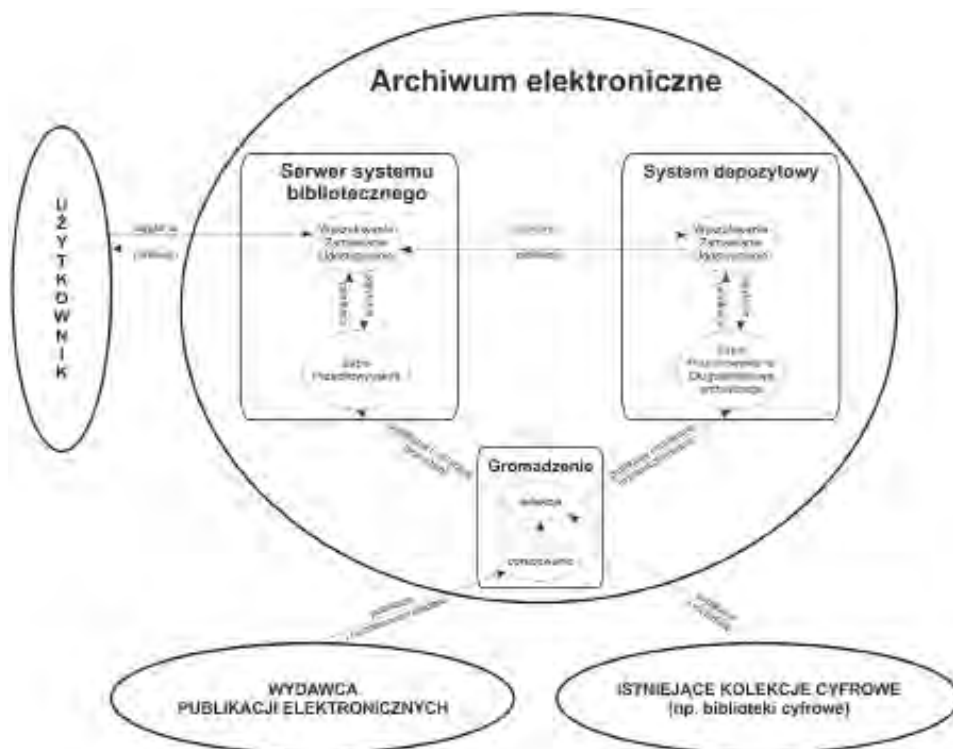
Archiwum elektroniczne

UŻYTKOWNIK

Serwer systemu bibliotecznego

System depozytowy

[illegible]

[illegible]

Wyszukiwanie Zamawianie Udostępnianie

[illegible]

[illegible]

Wyszukiwanie Zamawianie Udostępnianie

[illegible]

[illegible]

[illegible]

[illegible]

Zbiór Przechowywanie

Zbiór Przechowywanie Długoterminowe archiwizacja

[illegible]

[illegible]

Gromadzenie

selekcja

opracowanie

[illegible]

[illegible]

WYDAWCA PUBLIKACJI ELEKTRONICZNYCH

ISTNIEJĄCE KOLEKCJE CYFROWE (np. biblioteki cyfrowe)